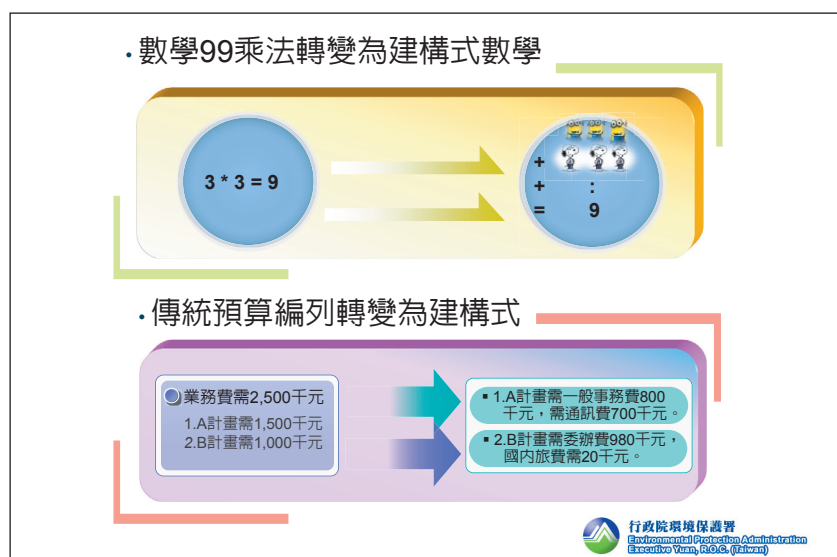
• 數學99乘法轉變為建構式數學

3 * 3 = 9

+
+ :
= 9

• 傳統預算編列轉變為建構式

業務費需2,500千元
1.A計畫需1,500千元
2.B計畫需1,000千元

▪ 1.A計畫需一般事務費800千元，需通訊費700千元。

▪ 2.B計畫需委辦費980千元，國內旅費需20千元。

行政院環境保護署
Environmental Protection Administration
Executive Yuan, R.O.C. (Taiwan)